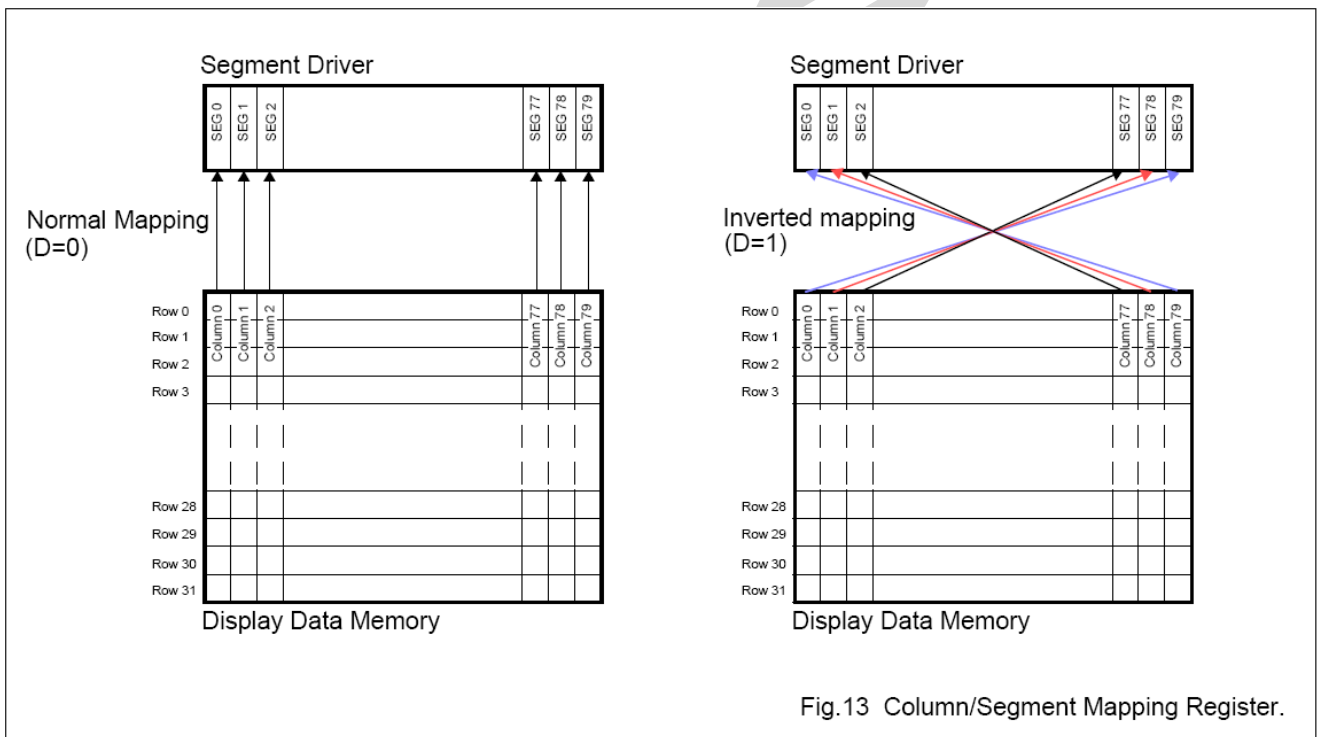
Segment Driver

SEG 0
SEG 1
SEG 2
SEG 77
SEG 78
SEG 79

Normal Mapping
(D=0)

Row 0
Row 1
Row 2
Row 3
Column 0
Column 1
Column 2
Column 77
Column 78
Column 79
Row 28
Row 29
Row 30
Row 31

Display Data Memory

Segment Driver

SEG 0
SEG 1
SEG 2
SEG 77
SEG 78
SEG 79

Inverted mapping
(D=1)

Row 0
Row 1
Row 2
Row 3
Column 0
Column 1
Column 2
Column 77
Column 78
Column 79
Row 28
Row 29
Row 30
Row 31

Display Data Memory

Fig.13 Column/Segment Mapping Register.